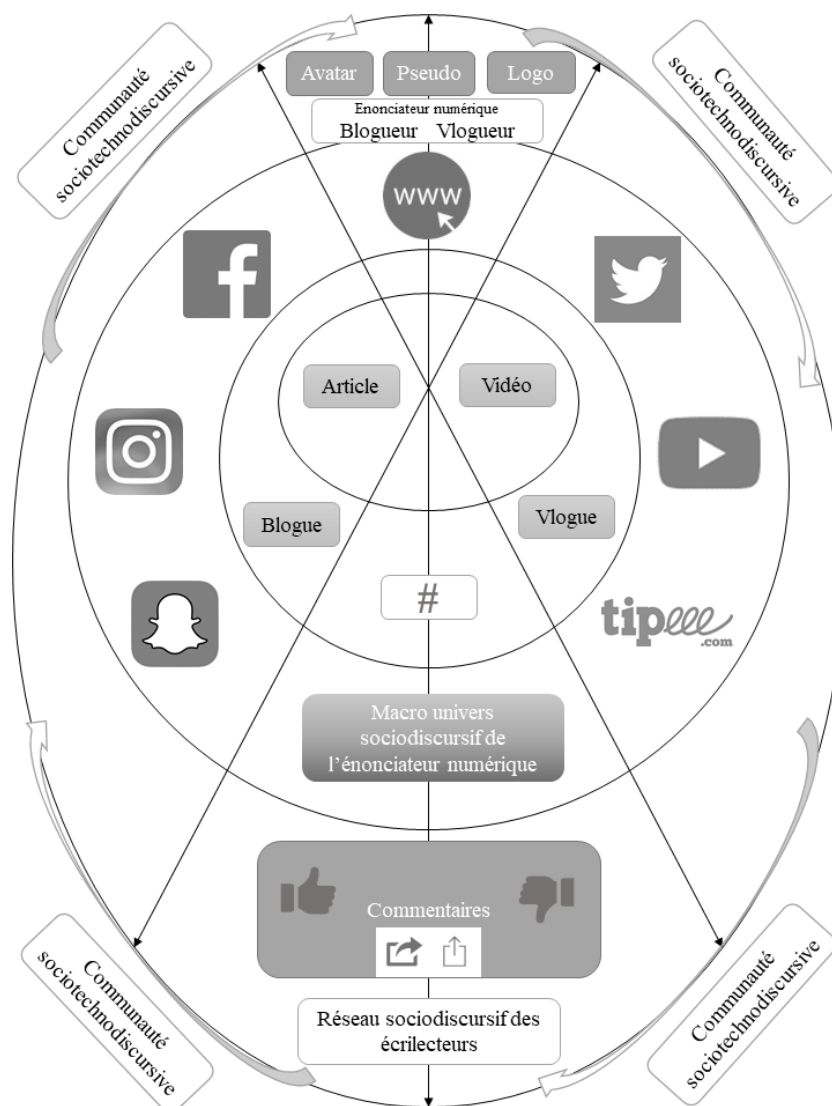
Communauté sociotechnodiscursive

Avatar

Pseudo

Logo

Communauté sociotechnodiscursive

Enonciateur numérique
Blogueur Vlogueur

www

Article

Vidéo

Blogue

Vlogue

#

tipeee .com

Macro univers sociodiscursif de l'énonciateur numérique

Commentaires

Communauté sociotechnodiscursive

Réseau sociodiscursif des écrilecteurs

Communauté sociotechnodiscursive